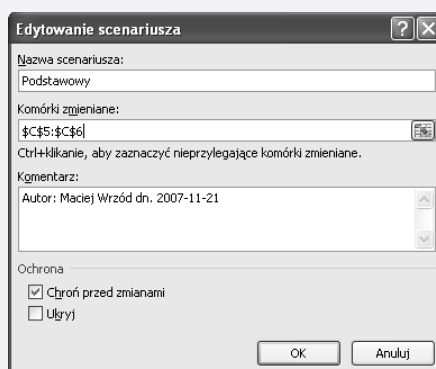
Edytowanie scenariusza

Nazwa scenariusza:

Podstawowy

Komórki zmieniane:

$C$5:$C$6

Ctrl+klikanie, aby zaznaczyć nieprzylegające komórki zmieniane.

Komentarz:

Autor: Maciej Wrzód dn. 2007-11-21

Ochrona

Chroń przed zmianami

Ukryj

OK

Anuluj